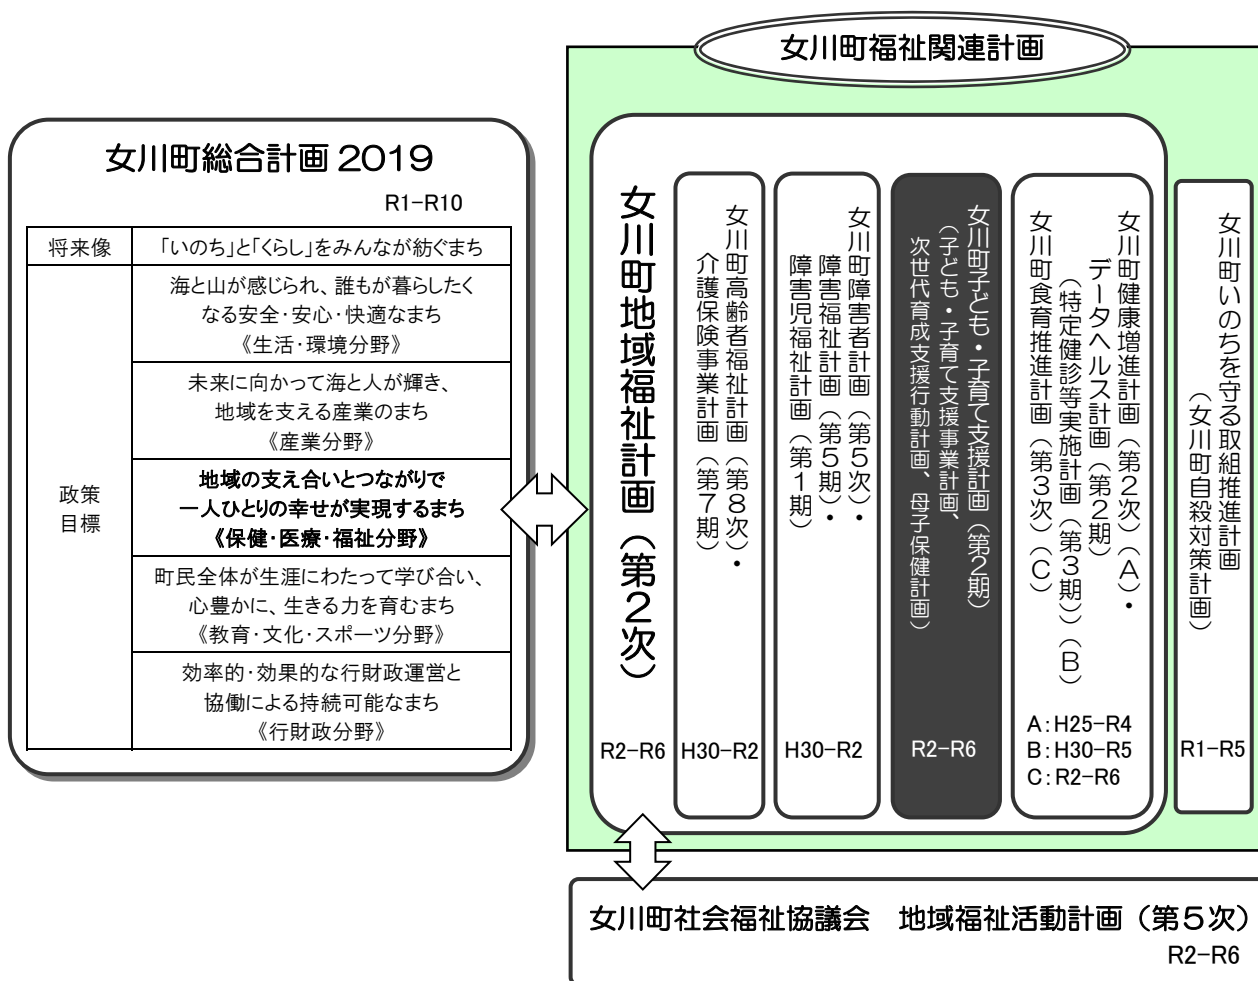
女川町総合計画 2019

R1-R10

| 将来像 | 「いのち」と「くらし」をみんなが紡ぐまち |
|---|---|
| 政策目標 | 海と山が感じられ、誰もが暮らしたくなる安全・安心・快適なまち《生活・環境分野》 |
| | 未来に向かって海と人が輝き、地域を支える産業のまち《産業分野》 |
| | 地域の支え合いとつながりで一人ひとりの幸せが実現するまち《保健・医療・福祉分野》 |
| | 町民全体が生涯にわたって学び合い、心豊かに、生きる力を育むまち《教育・文化・スポーツ分野》 |
| | 効率的・効果的な行財政運営と協働による持続可能なまち《行財政分野》 |

女川町福祉関連計画

女川町地域福祉計画（第2次）
R2-R6

女川町高齢者福祉計画（第8次）・介護保険事業計画（第7期）
H30-R2

女川町障害者計画（第5次）・障害福祉計画（第5期）・障害児福祉計画（第1期）
H30-R2

女川町子ども・子育て支援計画（第2期）
（子ども・子育て支援事業計画、次世代育成支援行動計画、母子保健計画）
R2-R6

女川町健康増進計画（第2次）（A）・データヘルス計画（第2期）（特定健診等実施計画（第3期））（B）
女川町食育推進計画（第3次）（C）
A：H25-R4
B：H30-R5
C：R2-R6

女川町いのちを守る取組推進計画（女川町自殺対策計画）
R1-R5

女川町社会福祉協議会　地域福祉活動計画（第5次）
R2-R6